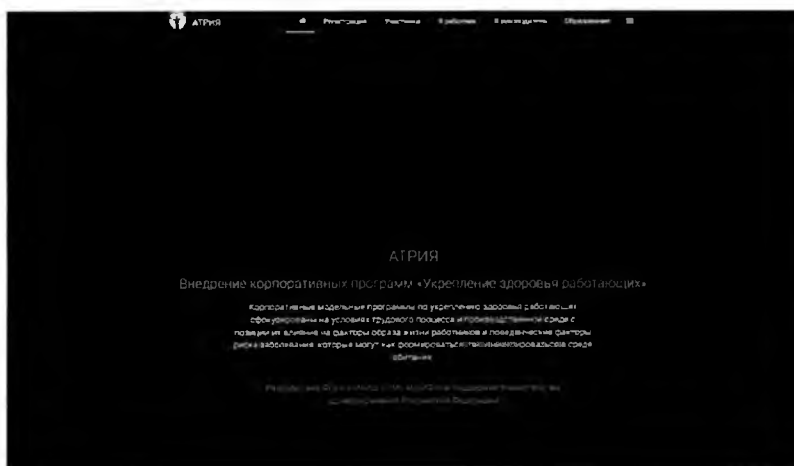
АТРИЯ

Регистрация Участники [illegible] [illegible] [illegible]

АТРИЯ

Внедрение корпоративных программ «Укрепление здоровья работающих»

Корпоративные модельные программы по укреплению здоровья работающих сформулированы на условиях трудового процесса и производственной среде с позиции их влияния на факторы образа жизни работников и поведенческие факторы риска заболевания, которые могут и не формироваться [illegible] среде обитания

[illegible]